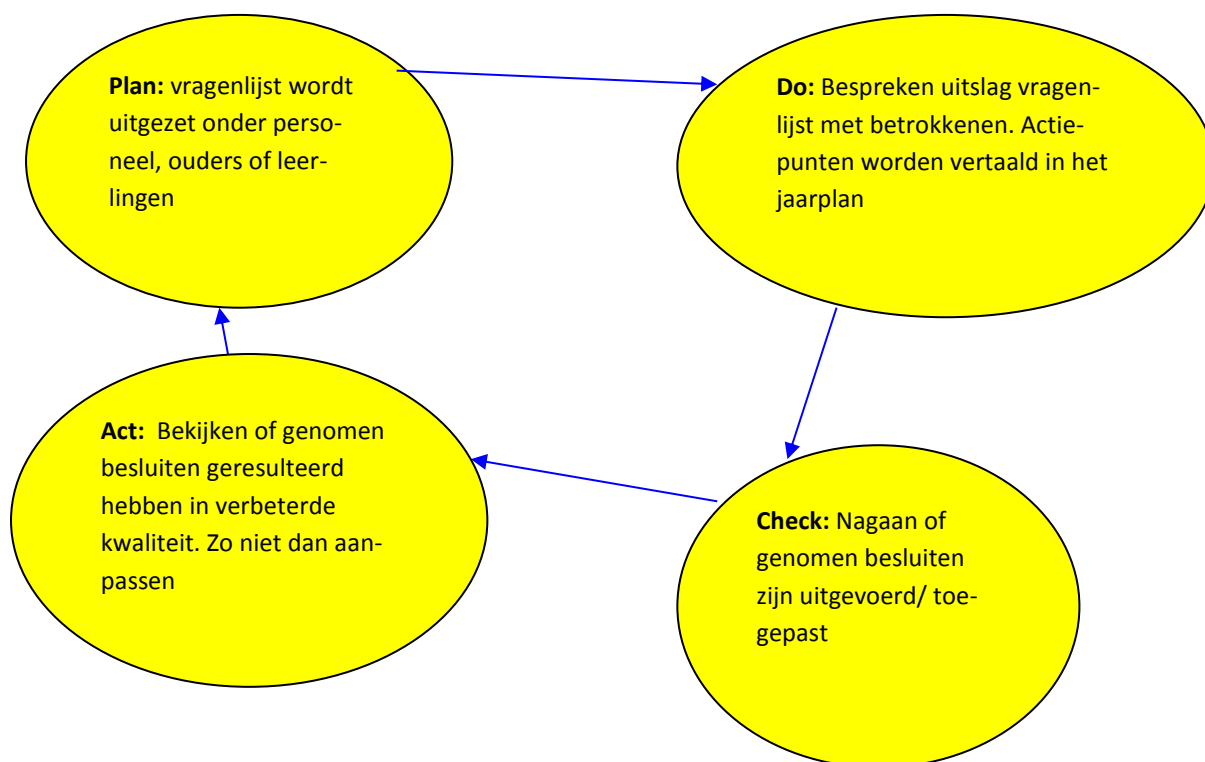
**Plan:** vragenlijst wordt uitgezet onder personeel, ouders of leerlingen

**Do:** Bespreken uitslag vragenlijst met betrokkenen. Actiepunten worden vertaald in het jaarplan

**Check:** Nagaan of genomen besluiten zijn uitgevoerd/ toegepast

**Act:** Bekijken of genomen besluiten geresulteerd hebben in verbeterde kwaliteit. Zo niet dan aanpassen